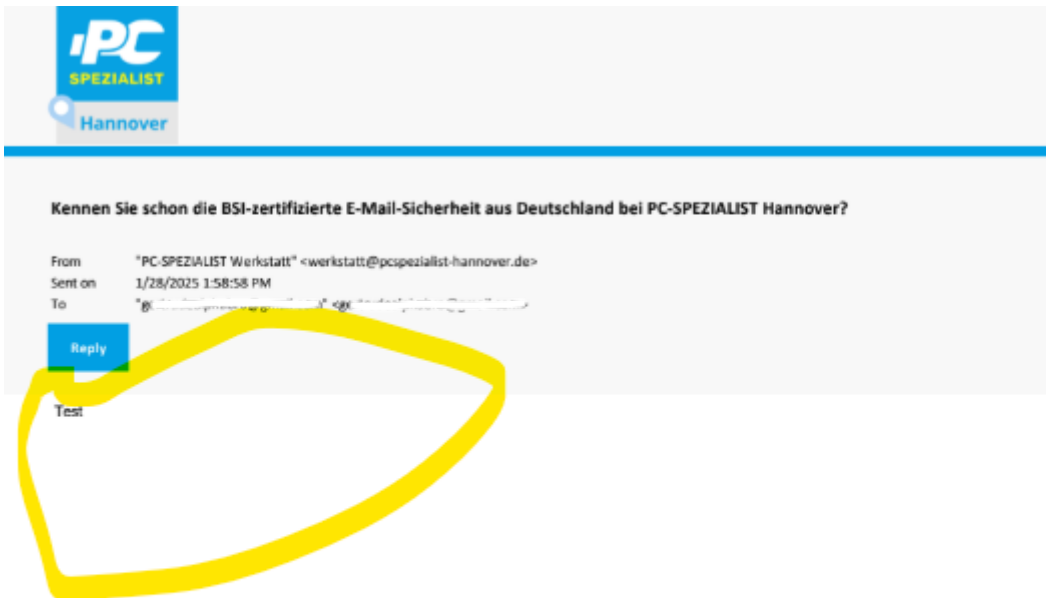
PC
SPEZIALIST
Hannover

Kennen Sie schon die BSI-zertifizierte E-Mail-Sicherheit aus Deutschland bei PC-SPEZIALIST Hannover?

From "PC-SPEZIALIST Werkstatt" <werkstatt@pcspezialist-hannover.de>
Sent on 1/28/2025 1:58:58 PM
To "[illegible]" <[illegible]>

Reply

Test